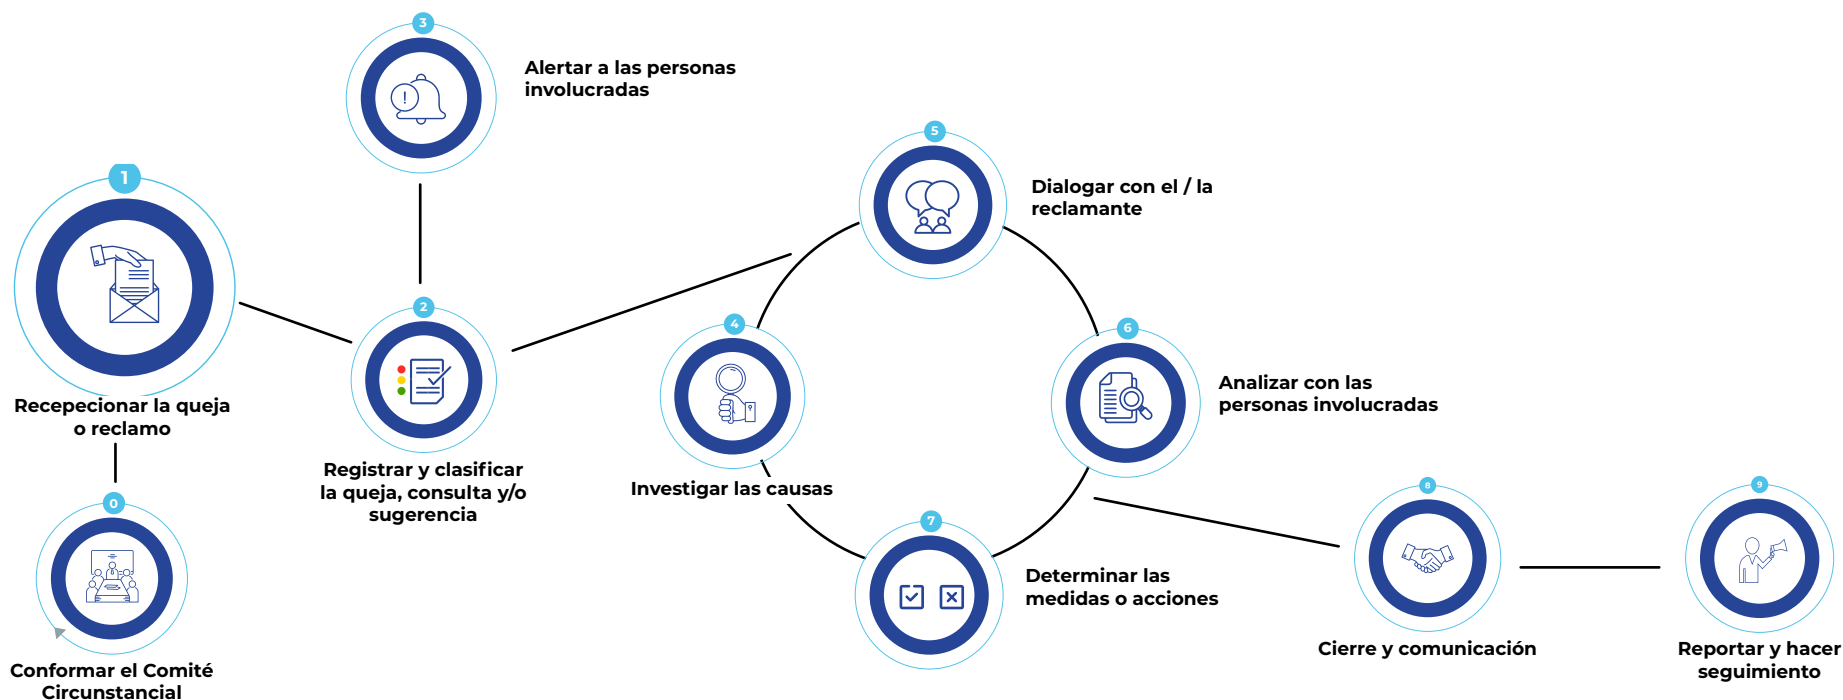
3

Alertar a las personas involucradas

1

Recepecionar la queja o reclamo

0

Conformar el Comité Circunstancial

2

Registrar y clasificar la queja, consulta y/o sugerencia

5

Dialogar con el / la reclamante

4

Investigar las causas

6

Analizar con las personas involucradas

7

Determinar las medidas o acciones

8

Cierre y comunicación

9

Reportar y hacer seguimiento